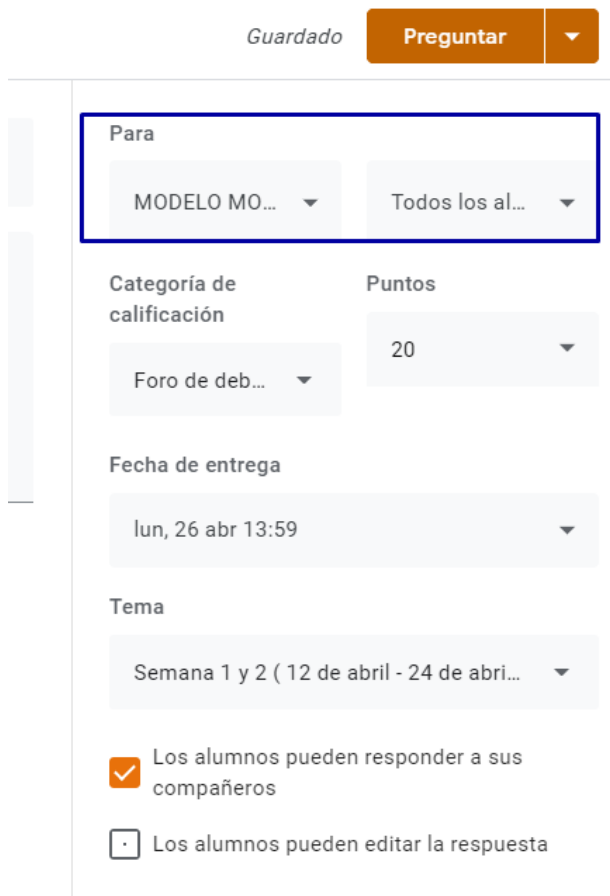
Guardado
Preguntar

Para
MODELO MO...
Todos los al...

Categoría de calificación
Foro de deb...

Puntos
20

Fecha de entrega
lun, 26 abr 13:59

Tema
Semana 1 y 2 ( 12 de abril - 24 de abri...

Los alumnos pueden responder a sus compañeros

Los alumnos pueden editar la respuesta